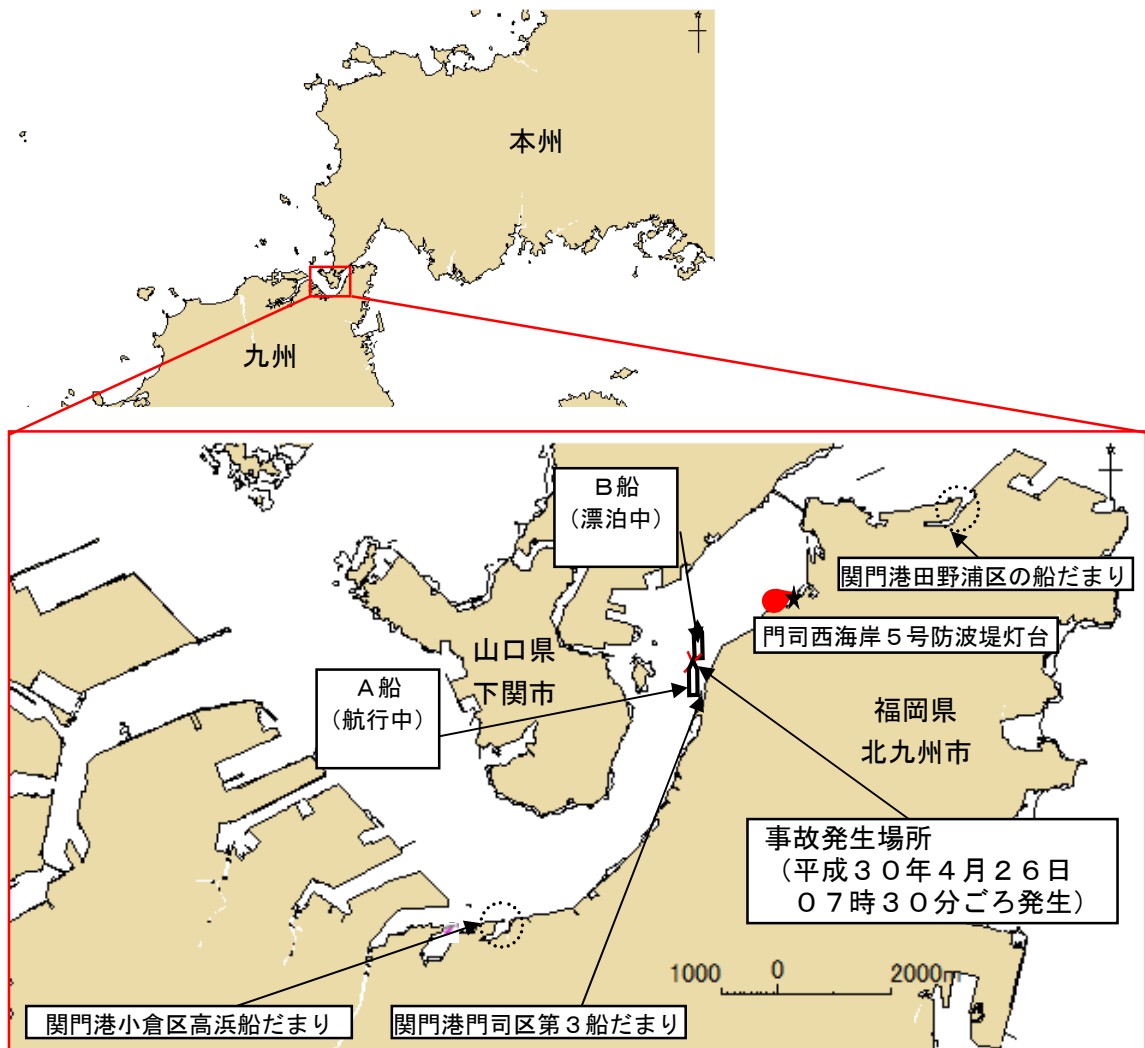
本州

九州

B船
（漂泊中）

関門港田野浦区の船だまり

門司西海岸５号防波堤灯台

山口県
下関市

A船
（航行中）

福岡県
北九州市

事故発生場所
（平成３０年４月２６日
０７時３０分ごろ発生）

1000 0 2000m

関門港小倉区高浜船だまり

関門港門司区第３船だまり